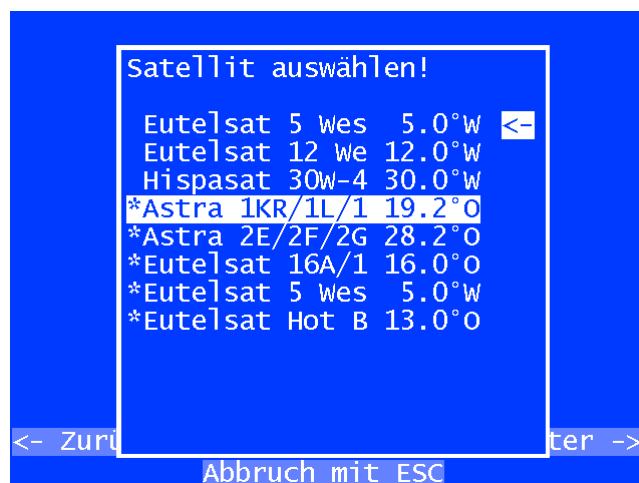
Satellit auswählen!

Eutelsat 5 Wes 5.0°W <-
Eutelsat 12 We 12.0°W
Hispasat 30W-4 30.0°W
*Astra 1KR/1L/1 19.2°O
*Astra 2E/2F/2G 28.2°O
*Eutelsat 16A/1 16.0°O
*Eutelsat 5 Wes 5.0°W
*Eutelsat Hot B 13.0°O

<- Zurü

ter ->

Abbruch mit ESC